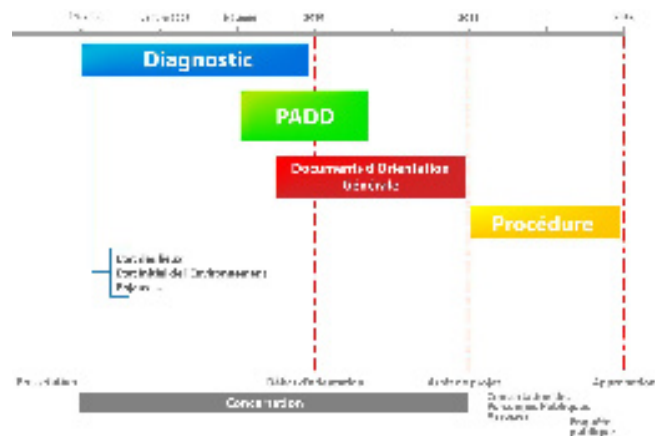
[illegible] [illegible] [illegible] 2010 2011 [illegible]

Diagnostic

PADD

Document d'Orientation Générale

Procédure

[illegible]
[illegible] de l'Environnement
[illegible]

Prescription

Débat d'orientation

Arrêt du projet

Consultation des Personnes Publiques Associées

Enquête publique

Approbation

Concertation